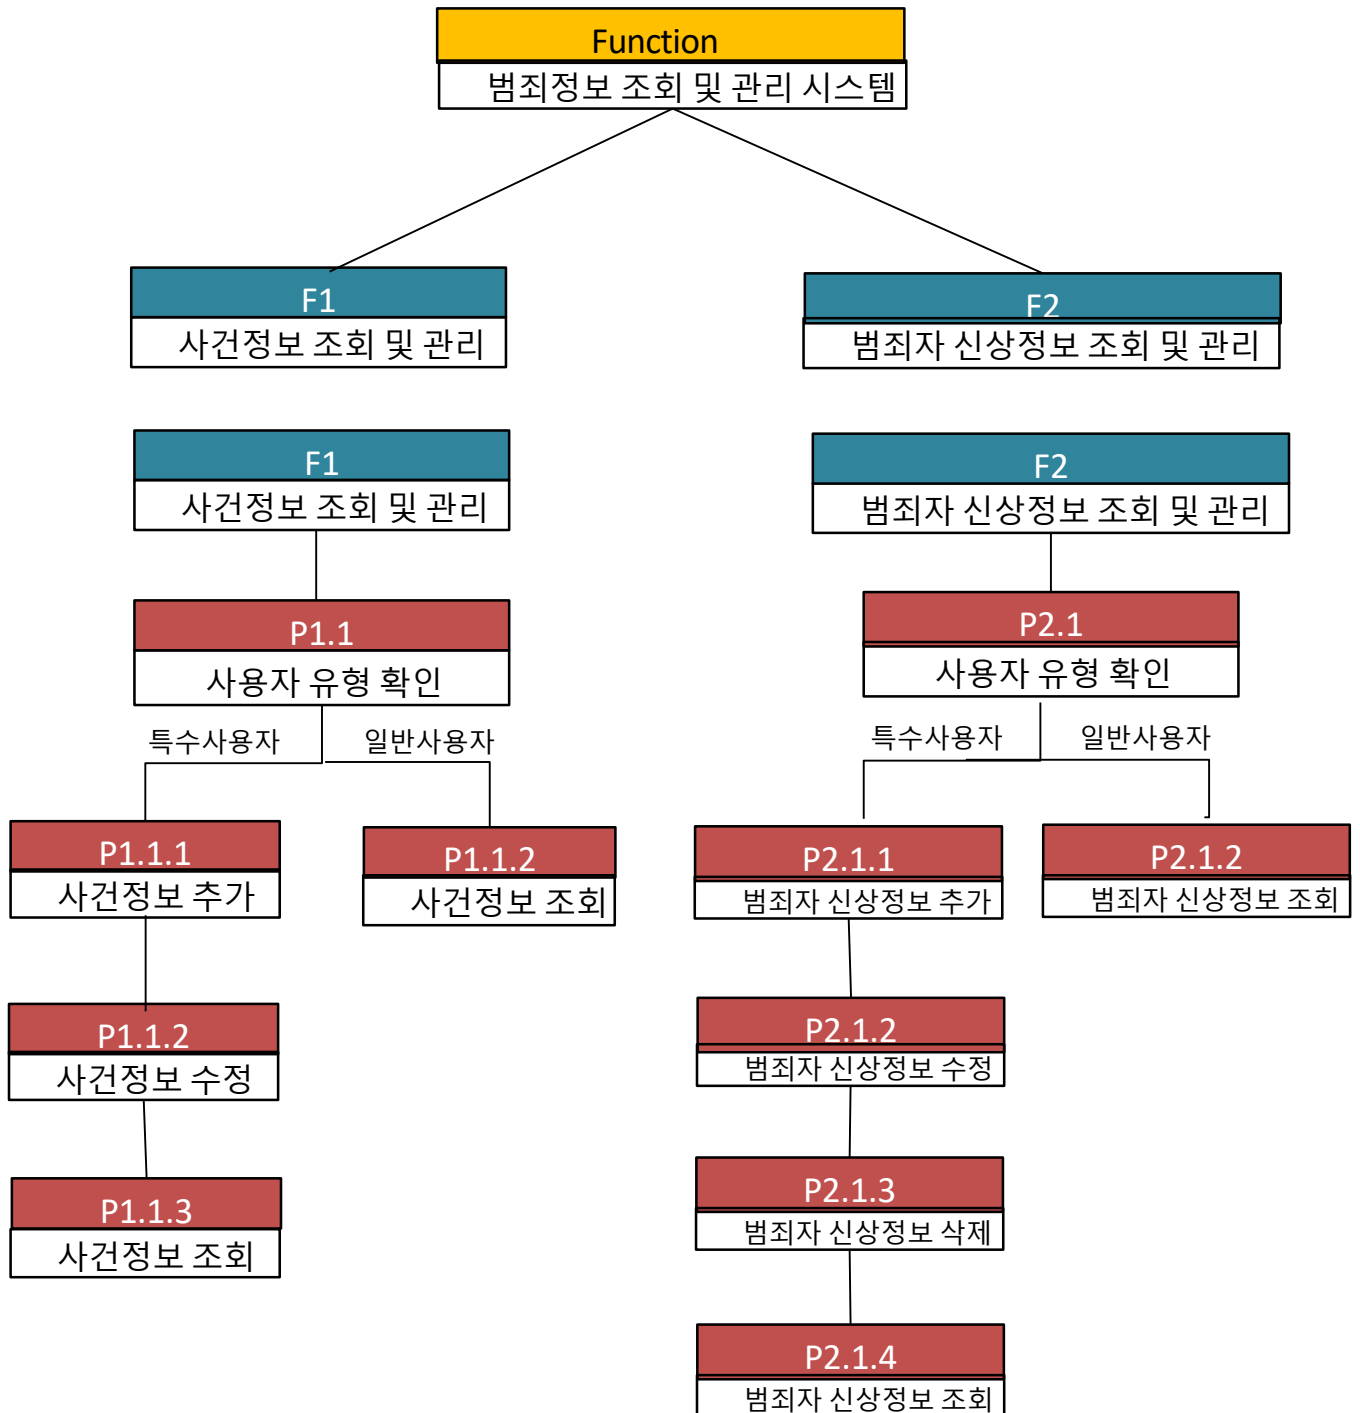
Function
범죄정보 조회 및 관리 시스템

F1
사건정보 조회 및 관리

F2
범죄자 신상정보 조회 및 관리

F1
사건정보 조회 및 관리

P1.1
사용자 유형 확인

특수사용자

일반사용자

P1.1.1
사건정보 추가

P1.1.2
사건정보 조회

P1.1.2
사건정보 수정

P1.1.3
사건정보 조회

F2
범죄자 신상정보 조회 및 관리

P2.1
사용자 유형 확인

특수사용자

일반사용자

P2.1.1
범죄자 신상정보 추가

P2.1.2
범죄자 신상정보 조회

P2.1.2
범죄자 신상정보 수정

P2.1.3
범죄자 신상정보 삭제

P2.1.4
범죄자 신상정보 조회